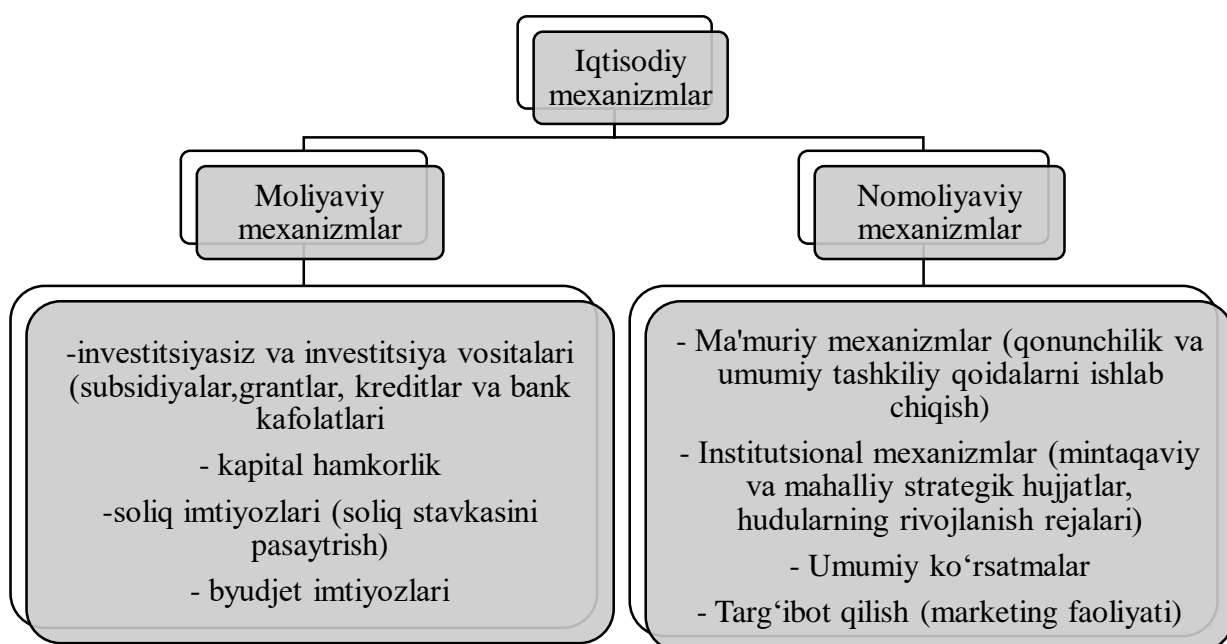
Iqtisodiy mexanizmlar

Moliyaviy mexanizmlar

Nomoliyaviy mexanizmlar

-investitsiyasiz va investitsiya vositalari (subsidiyalar,grantlar, kreditlar va bank kafolatlari

- kapital hamkorlik

-soliq imtiyozlari (soliq stavkasini pasaytrish)

- byudjet imtiyozlari

- Ma'muriy mexanizmlar (qonunchilik va umumiy tashkiliy qoidalarni ishlab chiqish)

- Institutsional mexanizmlar (mintaqaviy va mahalliy strategik hujjatlar, hudularning rivojlanish rejalari)

- Umumiy ko‘rsatmalar

- Targ‘ibot qilish (marketing faoliyati)